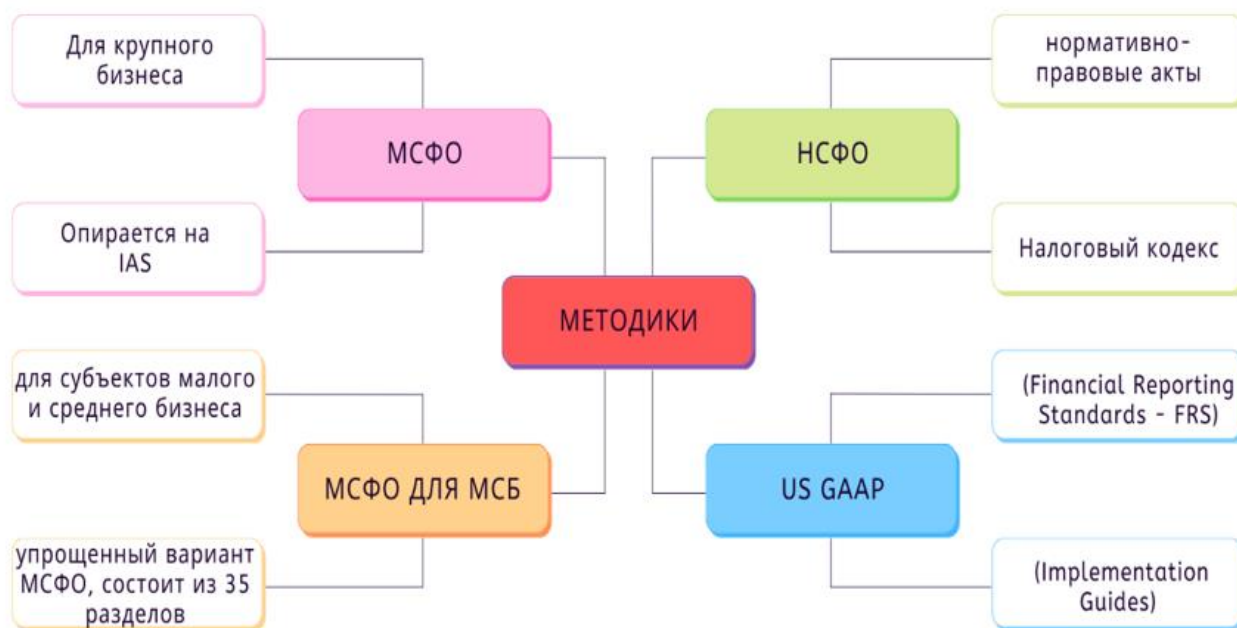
Для крупного бизнеса

МСФО

Опирается на IAS

нормативно-правовые акты

НСФО

Налоговый кодекс

МЕТОДИКИ

для субъектов малого и среднего бизнеса

МСФО ДЛЯ МСБ

упрощенный вариант МСФО, состоит из 35 разделов

(Financial Reporting Standards - FRS)

US GAAP

(Implementation Guides)